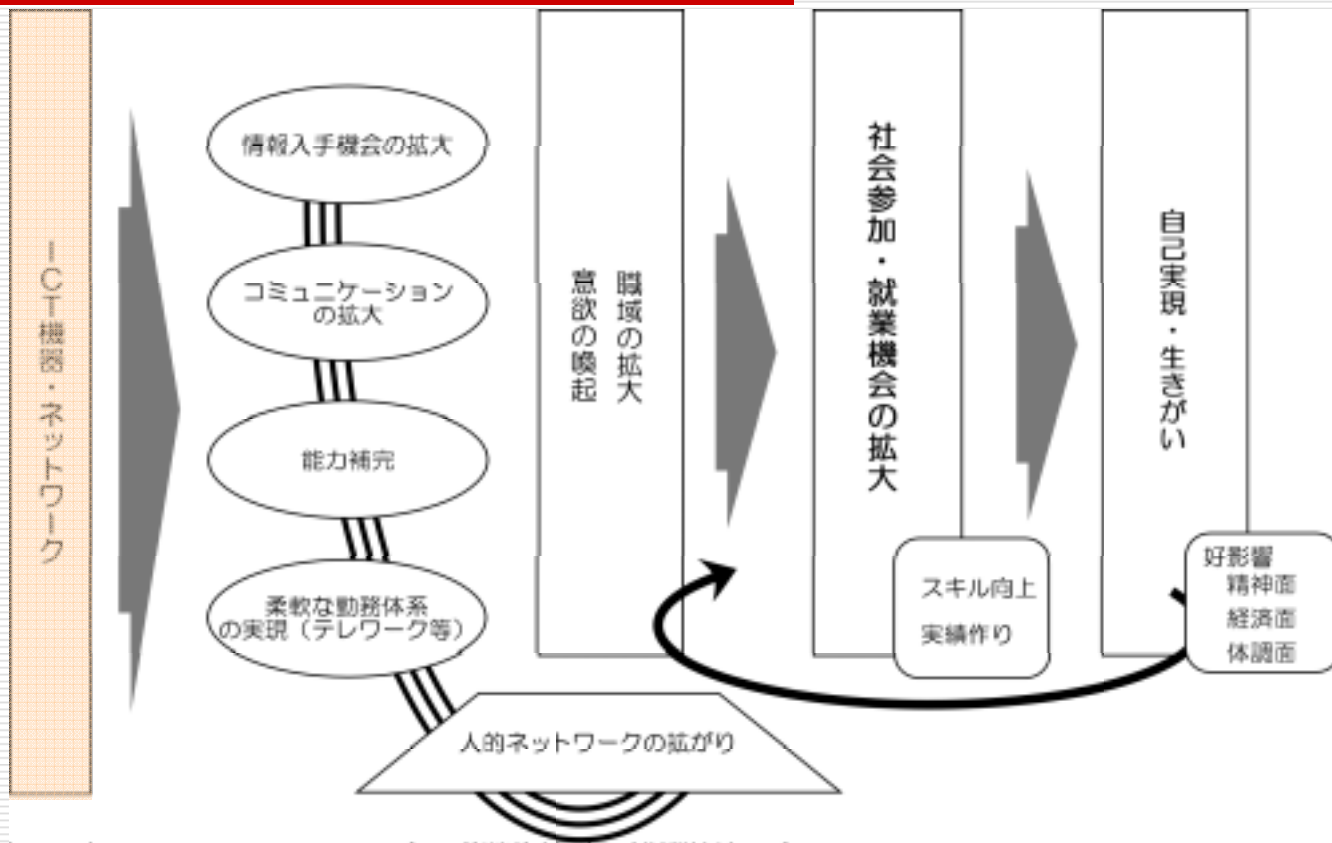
ICT機器・ネットワーク

情報入手機会の拡大

コミュニケーションの拡大

能力補完

柔軟な勤務体系の実現（テレワーク等）

人的ネットワークの拡がり

職域の拡大
意欲の喚起

社会参加・就業機会の拡大

スキル向上
実績作り

自己実現・生きがい

好影響
精神面
経済面
体調面